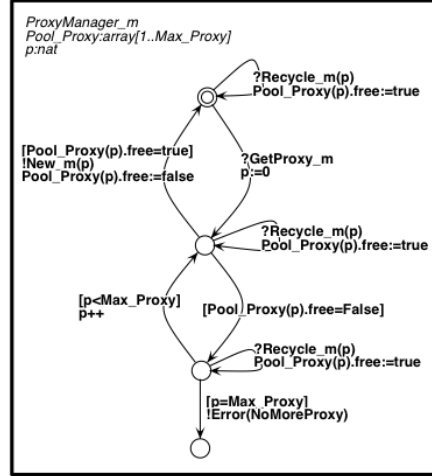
ProxyManager_m
Pool_Proxy:array[1..Max_Proxy]
p:nat

?Recycle_m(p)
Pool_Proxy(p).free:=true

[Pool_Proxy(p).free=true]
!New_m(p)
Pool_Proxy(p).free:=false

?GetProxy_m
p:=0

?Recycle_m(p)
Pool_Proxy(p).free:=true

[p<Max_Proxy]
p++

[Pool_Proxy(p).free=False]

?Recycle_m(p)
Pool_Proxy(p).free:=true

[p=Max_Proxy]
!Error(NoMoreProxy)